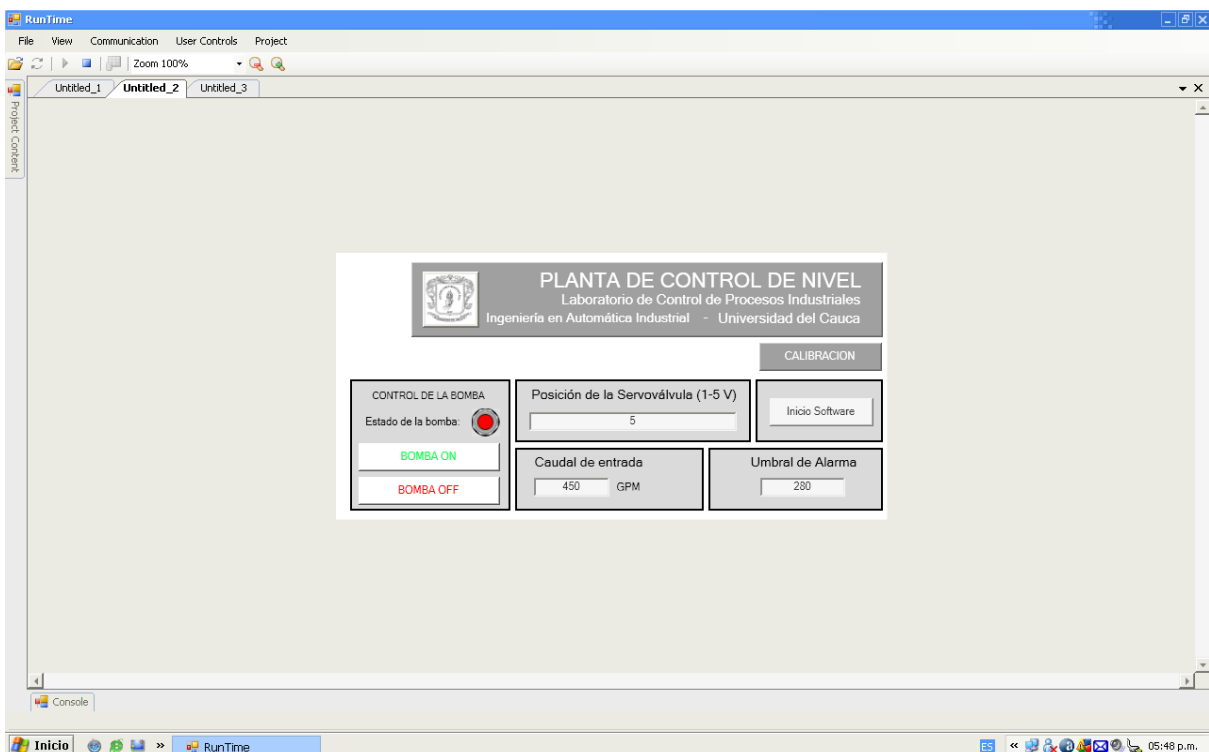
RunTime

File View Communication User Controls Project

Zoom 100%

Untitled_1 Untitled_2 Untitled_3

Project Content

PLANTA DE CONTROL DE NIVEL
Laboratorio de Control de Procesos Industriales
Ingeniería en Automática Industrial - Universidad del Cauca

CALIBRACION

CONTROL DE LA BOMBA

Estado de la bomba:

BOMBA ON

BOMBA OFF

Posición de la Servoválvula (1-5 V)

5

Inicio Software

Caudal de entrada

450 GPM

Umbral de Alarma

280

Console

Inicio RunTime

ES 05:48 p.m.